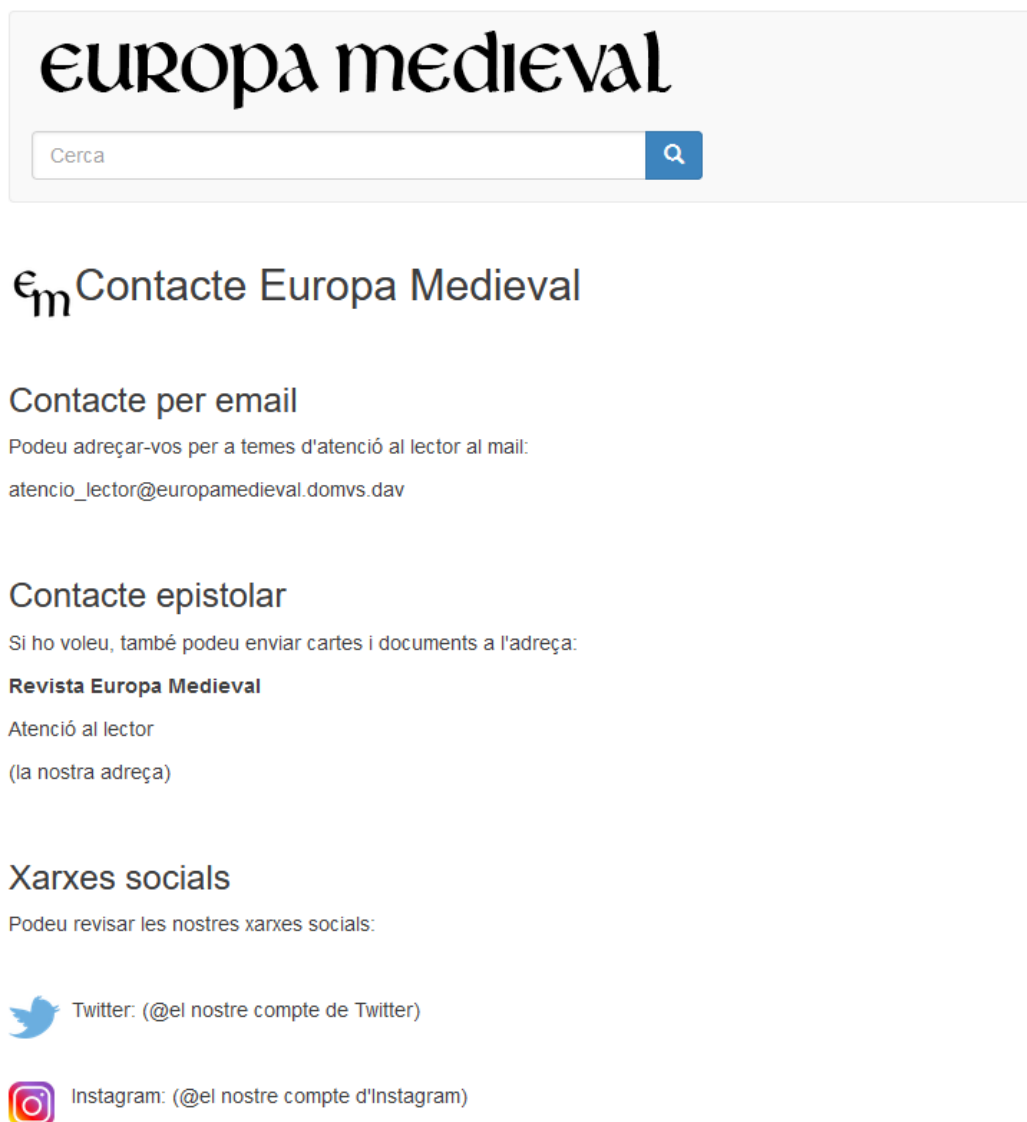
europa medieval

Cerca

em Contacte Europa Medieval

Contacte per email

Podeu adreçar-vos per a temes d'atenció al lector al mail:

atencio_lector@europamedieval.domvs.dav

Contacte epistolar

Si ho voleu, també podeu enviar cartes i documents a l'adreça:

**Revista Europa Medieval**

Atenció al lector

(la nostra adreça)

Xarxes socials

Podeu revisar les nostres xarxes socials:

Twitter: (@el nostre compte de Twitter)

Instagram: (@el nostre compte d'Instagram)